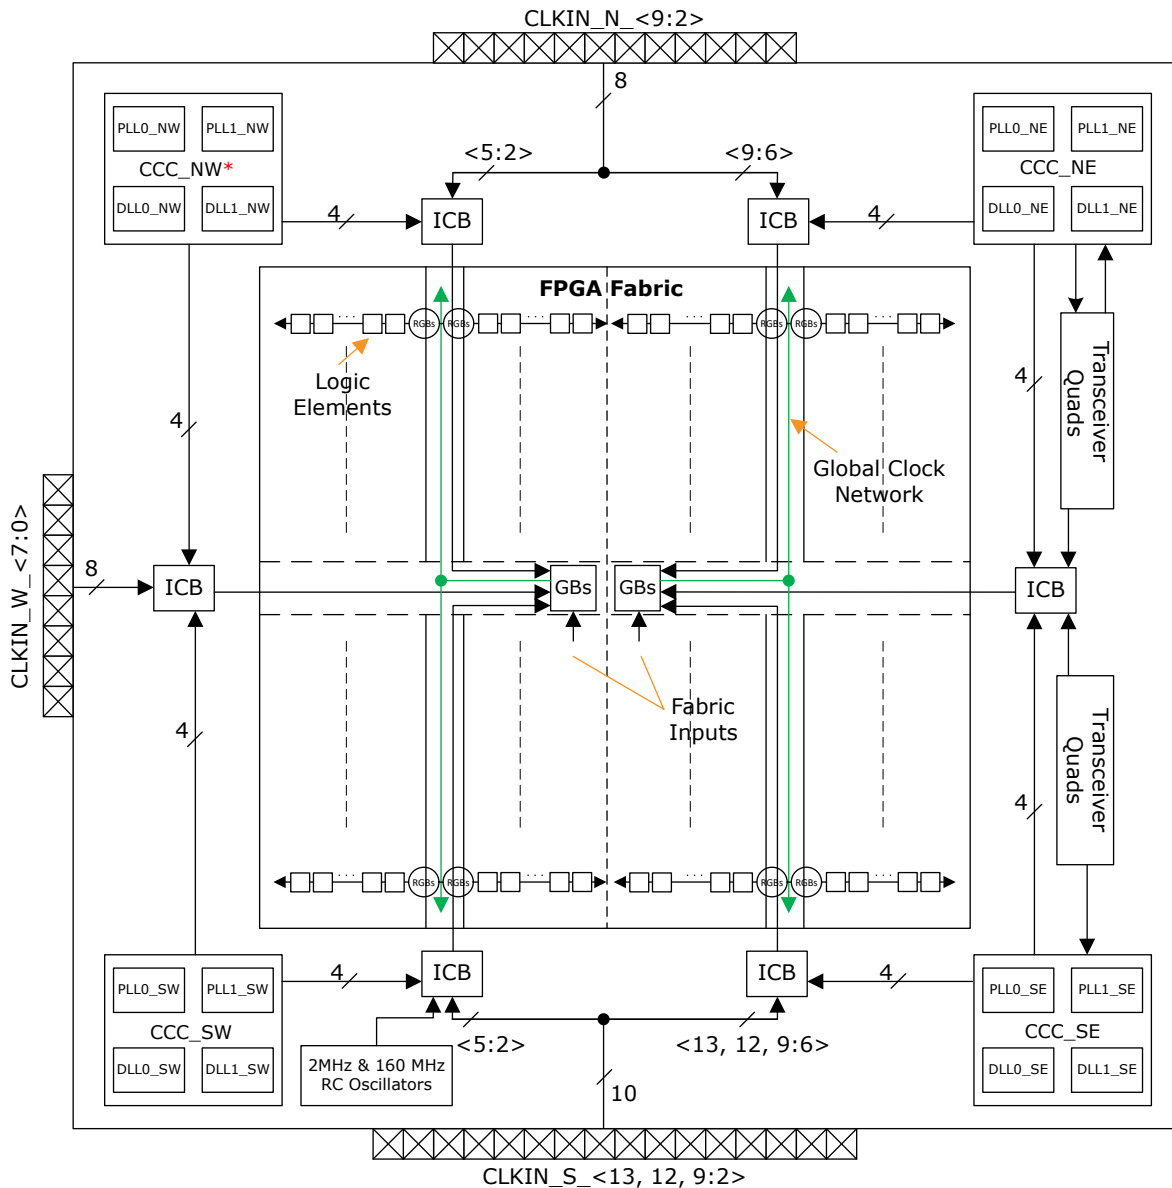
CLKIN_N_<9:2>

8

<5:2>

<9:6>

PLL0_NW PLL1_NW
CCC_NW*
DLL0_NW DLL1_NW

4

ICB

ICB

4

PLL0_NE PLL1_NE
CCC_NE
DLL0_NE DLL1_NE

FPGA Fabric

RGBs RGBs

RGBs RGBs

Logic Elements

4

4

Transceiver Quads

Global Clock Network

CLKIN_W_<7:0>

8

ICB

GBs

GBs

ICB

Fabric Inputs

4

4

Transceiver Quads

RGBs RGBs

RGBs RGBs

PLL0_SW PLL1_SW
CCC_SW
DLL0_SW DLL1_SW

4

ICB

ICB

4

PLL0_SE PLL1_SE
CCC_SE
DLL0_SE DLL1_SE

<5:2>

<13, 12, 9:6>

2MHz & 160 MHz RC Oscillators

10

CLKIN_S_<13, 12, 9:2>